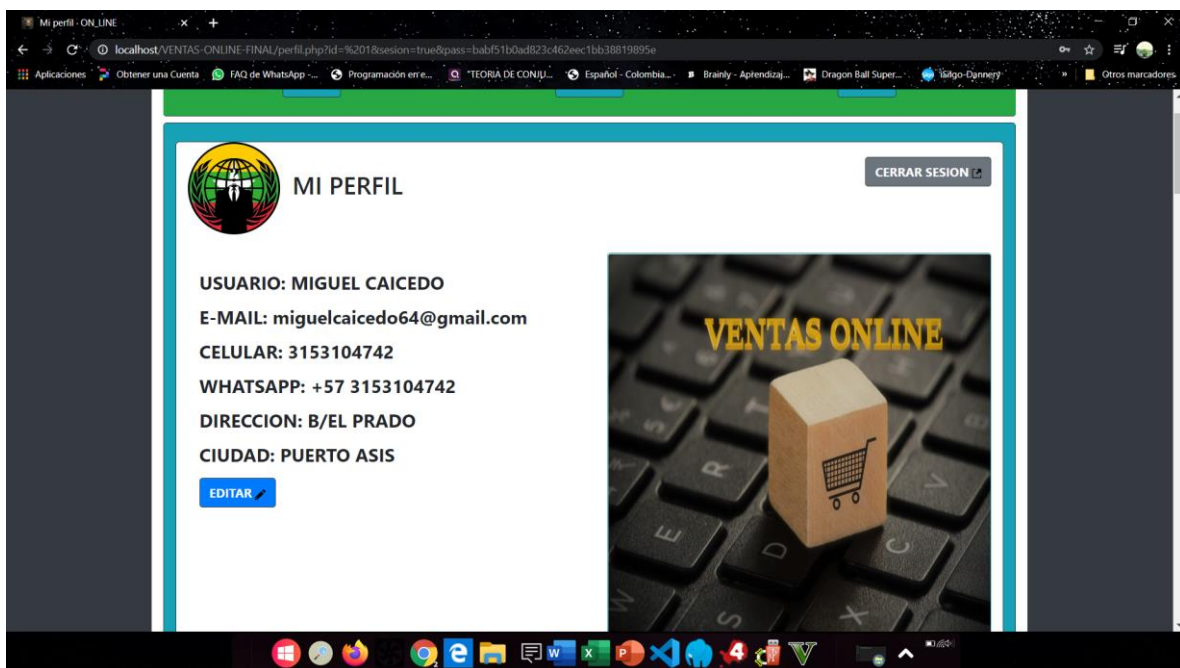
Mi perfil - ON_LINE

localhost/VENTAS-ONLINE-FINAL/perfil.php?id=%201&sesion=true&pass=babf51b0ad823c462eec1bb38819895e

Aplicaciones | Obtener una Cuenta | FAQ de WhatsApp -... | Programación en e... | "TEORIA DE CONJU... | Español - Colombia... | Brainly - Aprendizaj... | Dragon Ball Super... | Isilgo-Dannery | » | Otros marcadores

MI PERFIL

CERRAR SESION

USUARIO: MIGUEL CAICEDO

E-MAIL: miguelcaicedo64@gmail.com

CELULAR: 3153104742

WHATSAPP: +57 3153104742

DIRECCION: B/EL PRADO

CIUDAD: PUERTO ASIS

EDITAR

VENTAS ONLINE